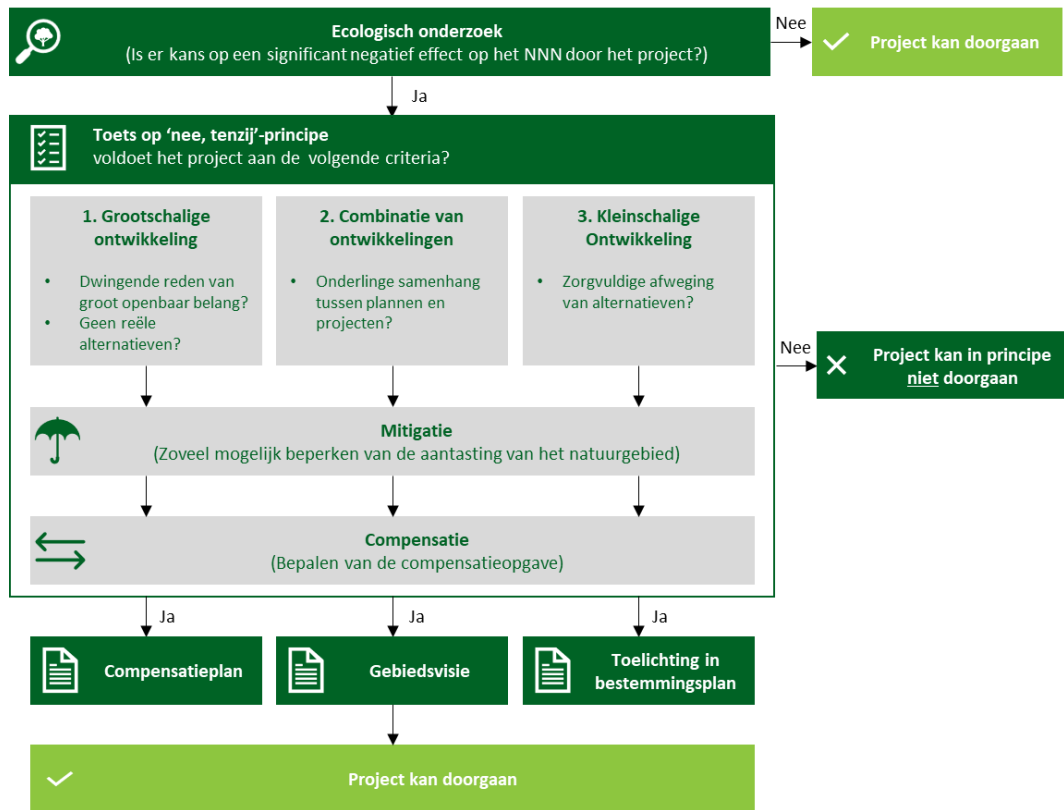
Ecologisch onderzoek
(Is er kans op een significant negatief effect op het NNN door het project?)

Nee

Project kan doorgaan

Ja

Toets op 'nee, tenzij'-principe
voldoet het project aan de volgende criteria?

1. Grootschalige ontwikkeling

- Dwingende reden van groot openbaar belang?
- Geen reële alternatieven?

2. Combinatie van ontwikkelingen

- Onderlinge samenhang tussen plannen en projecten?

3. Kleinschalige Ontwikkeling

- Zorgvuldige afweging van alternatieven?

Nee

Project kan in principe niet doorgaan

Mitigatie
(Zoveel mogelijk beperken van de aantasting van het natuurgebied)

Compensatie
(Bepalen van de compensatieopgave)

Ja

Ja

Ja

Compensatieplan

Gebiedsvisie

Toelichting in bestemmingsplan

Project kan doorgaan